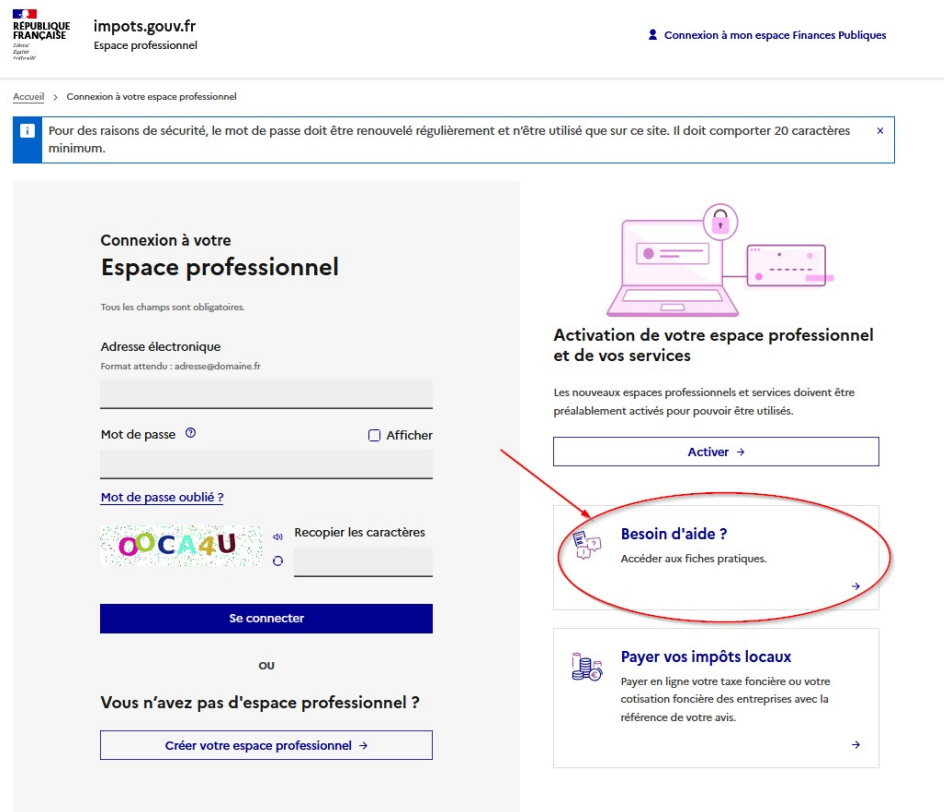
RÉPUBLIQUE FRANÇAISE
Liberté
Égalité
Fraternité

impots.gouv.fr
Espace professionnel

Connexion à mon espace Finances Publiques

Accueil > Connexion à votre espace professionnel

Pour des raisons de sécurité, le mot de passe doit être renouvelé régulièrement et n'être utilisé que sur ce site. Il doit comporter 20 caractères minimum. ×

Connexion à votre
Espace professionnel

Tous les champs sont obligatoires.

Adresse électronique
Format attendu : adresse@domaine.fr

Mot de passe ⓘ
Afficher

Mot de passe oublié ?

OOCA4U
Recopier les caractères

Se connecter

OU

Vous n'avez pas d'espace professionnel ?

Créer votre espace professionnel →

Activation de votre espace professionnel et de vos services

Les nouveaux espaces professionnels et services doivent être préalablement activés pour pouvoir être utilisés.

Activer →

Besoin d'aide ?
Accéder aux fiches pratiques.
→

Payer vos impôts locaux
Payer en ligne votre taxe foncière ou votre cotisation foncière des entreprises avec la référence de votre avis.
→